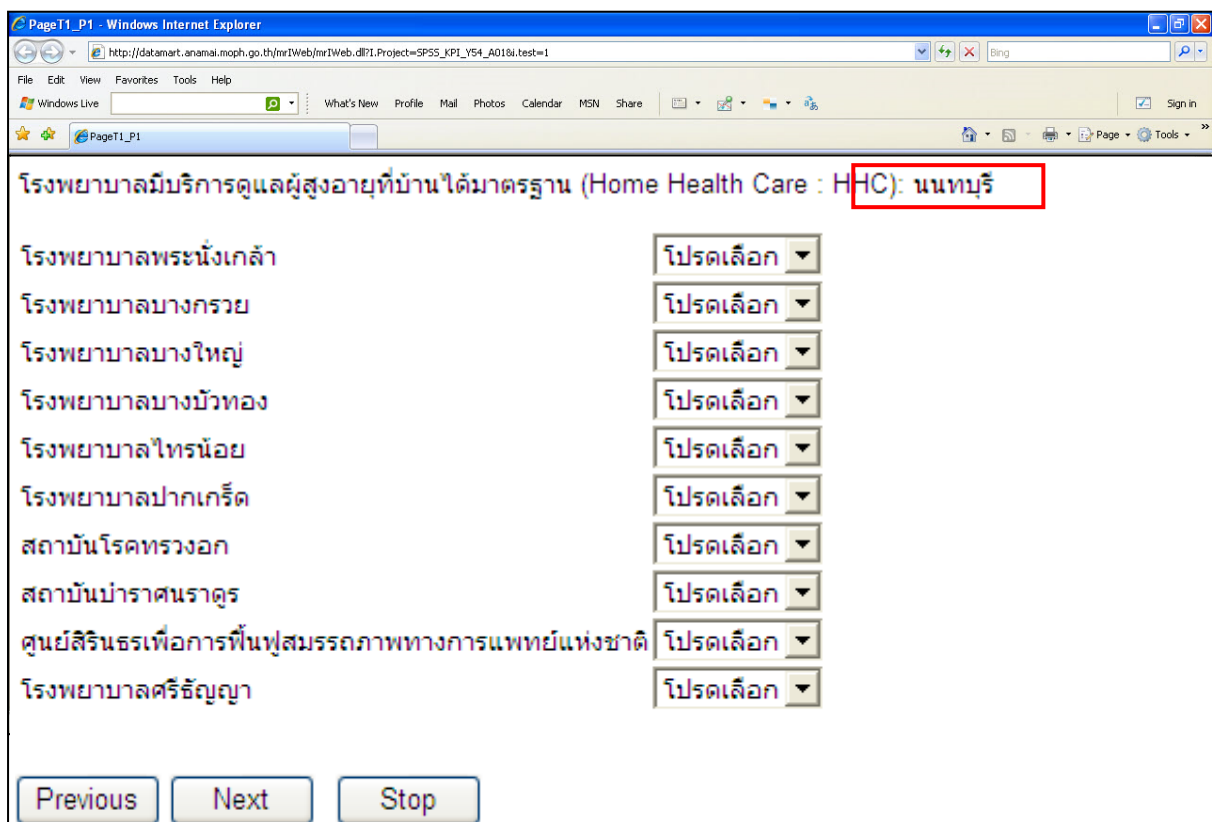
PageT1_P1 - Windows Internet Explorer

http://datamart.anamai.moph.go.th/mrIWeb/mrIWeb.dll?I.Project=SPSS_KPI_Y54_A018i.test=1

Bing

File Edit View Favorites Tools Help

Windows Live What's New Profile Mail Photos Calendar MSN Share Sign in

PageT1_P1

Page Tools

โรงพยาบาลมีบริการดูแลผู้สูงอายุที่บ้านได้มาตรฐาน (Home Health Care : HHC): นนทบุรี

| | |
|---|---|
| โรงพยาบาลพระนั่งเกล้า | โปรดเลือก |
| โรงพยาบาลบางกรวย | โปรดเลือก |
| โรงพยาบาลบางใหญ่ | โปรดเลือก |
| โรงพยาบาลบางบัวทอง | โปรดเลือก |
| โรงพยาบาลไทรน้อย | โปรดเลือก |
| โรงพยาบาลปากเกร็ด | โปรดเลือก |
| สถาบันโรคทรวงอก | โปรดเลือก |
| สถาบันบำราศนราดูร | โปรดเลือก |
| ศูนย์สิรินธรเพื่อการฟื้นฟูสมรรถภาพทางการแพทย์แห่งชาติ | โปรดเลือก |
| โรงพยาบาลศรีธัญญา | โปรดเลือก |

Previous Next Stop